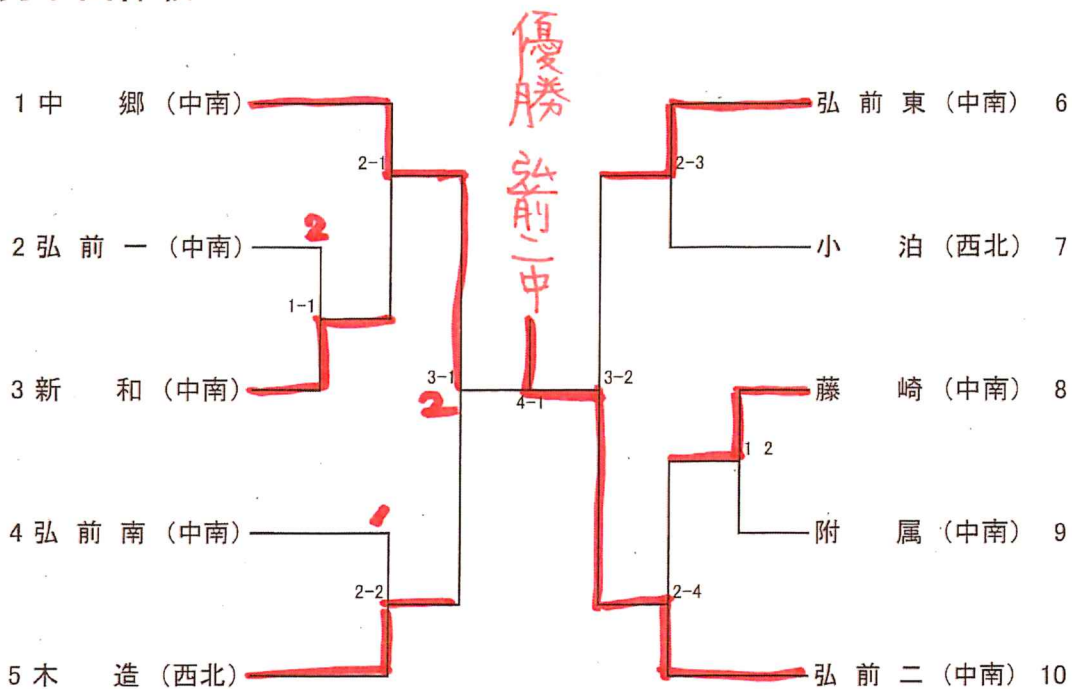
優勝 弘前一中

1 中　郷（中南）

2 弘 前 一（中南）

3 新　和（中南）

4 弘 前 南（中南）

5 木　造（西北）

弘 前 東（中南） 6

小　泊（西北） 7

藤　崎（中南） 8

附　属（中南） 9

弘 前 二（中南） 10

2-1
1-1
2
3-1
2
1
2-2
4-1
3-2
2-3
1 2
2-4